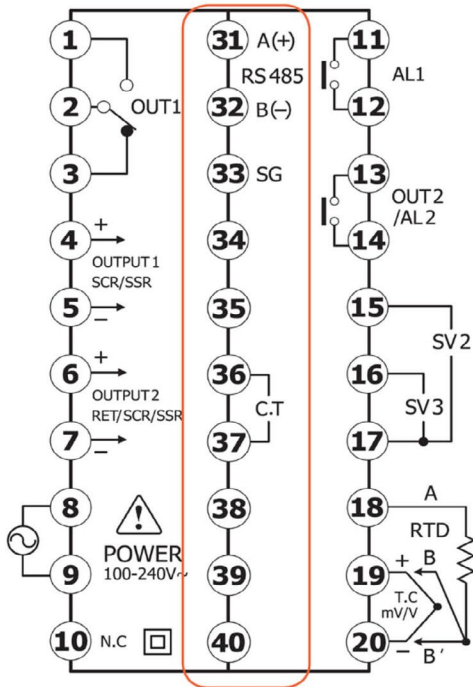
1
2 OUT1
3
4 +
OUTPUT 1
SCR/SSR
5 −
6 +
OUTPUT 2
RET/SCR/SSR
7 −
8
9
POWER
100-240V~
10 N.C

31 A(+)
RS 485
32 B(−)
33 SG
34
35
36
C.T
37
38
39
40

11
AL1
12
13
OUT2
/AL2
14
15
SV2
16
SV3
17
18 A
RTD
19 + B
T.C
mV/V
20 − B'